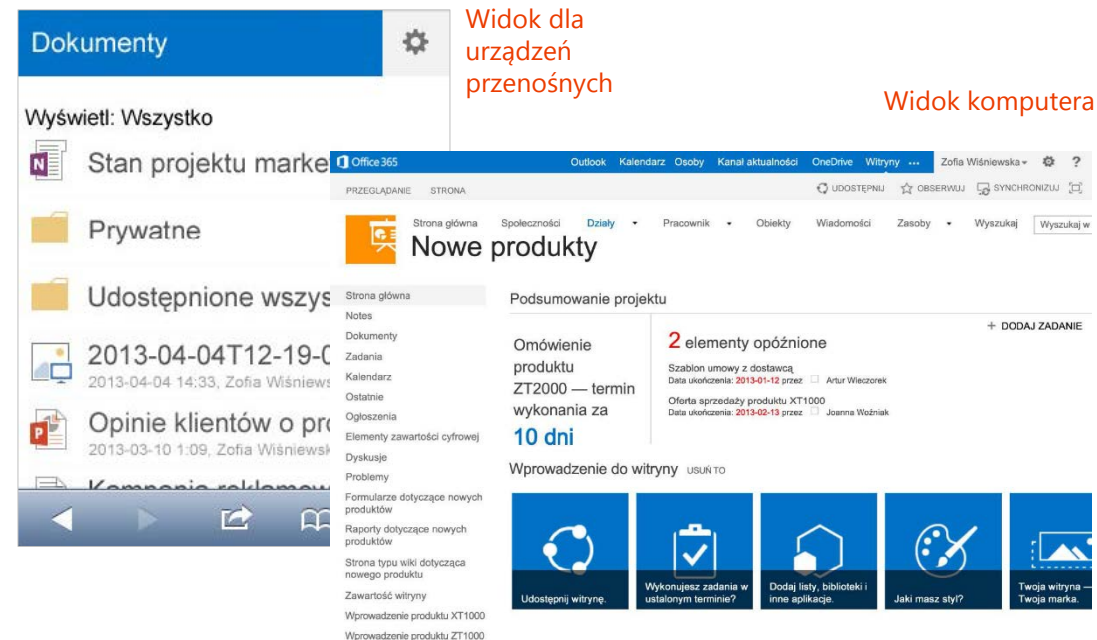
Dokumenty

Widok dla urządzeń przenośnych

Widok komputera

Wyświetl: Wszystko

Stan projektu marke

Prywatne

Udostępnione wszys

2013-04-04T12-19-0
2013-04-04 14:33, Zofia Wiśniews

Opinie klientów o pro
2013-03-10 1:09, Zofia Wiśniewsk

Kampania reklamow

Office 365
Outlook Kalendarz Osoby Kanał aktualności OneDrive Witryny ... Zofia Wiśniewska ?
PRZEGLĄDANIE STRONA
UDOSTĘPNIJ OBSERWUJ SYNCHRONIZUJ

Strona główna Społeczności Działy Pracownik Obiekty Wiadomości Zasoby Wyszukaj Wyszukaj w
Nowe produkty

Strona główna
Notes
Dokumenty
Zadania
Kalendarz
Ostatnie
Ogłoszenia
Elementy zawartości cyfrowej
Dyskusje
Problemy
Formularze dotyczące nowych produktów
Raporty dotyczące nowych produktów
Strona typu wiki dotycząca nowego produktu
Zawartość witryny
Wprowadzenie produktu XT1000
Wprowadzenie produktu ZT1000

Podsumowanie projektu

Omówienie produktu ZT2000 — termin wykonania za
10 dni

+ DODAJ ZADANIE
2 elementy opóźnione
Szablon umowy z dostawcą
Data ukończenia: 2013-01-12 przez Artur Wieczorek
Oferta sprzedaży produktu XT1000
Data ukończenia: 2013-02-13 przez Joanna Woźniak

Wprowadzenie do witryny USUŃ TO

Udostępnij witrynę.
Wykonujesz zadania w ustalonym terminie?
Dodaj listy, biblioteki i inne aplikacje.
Jaki masz styl?
Twoja witryna — Twoja marka.